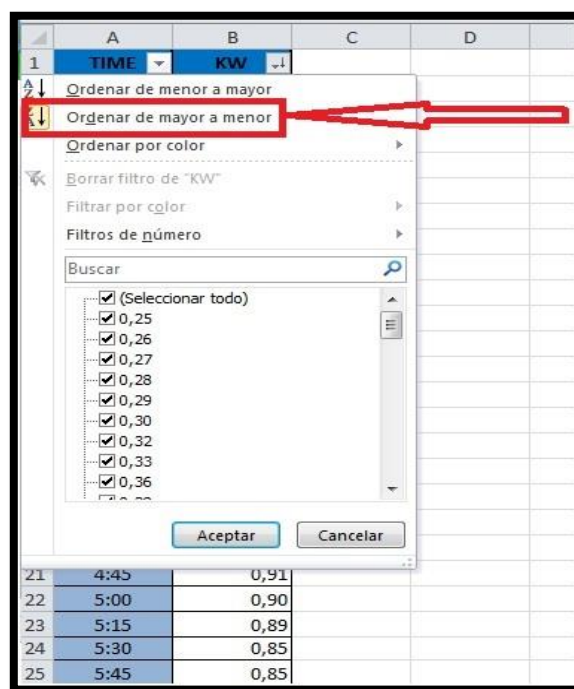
| | A | B | C | D |
|---|---|---|---|---|
| 1 | TIME | KW | | |

Ordenar de menor a mayor
Ordenar de mayor a menor
Ordenar por color
Borrar filtro de "KW"
Filtrar por color
Filtros de número
Buscar
(Seleccionar todo)
0,25
0,26
0,27
0,28
0,29
0,30
0,32
0,33
0,36
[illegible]
Aceptar
Cancelar

| | A | B |
|---|---|---|
| 21 | 4:45 | 0,91 |
| 22 | 5:00 | 0,90 |
| 23 | 5:15 | 0,89 |
| 24 | 5:30 | 0,85 |
| 25 | 5:45 | 0,85 |